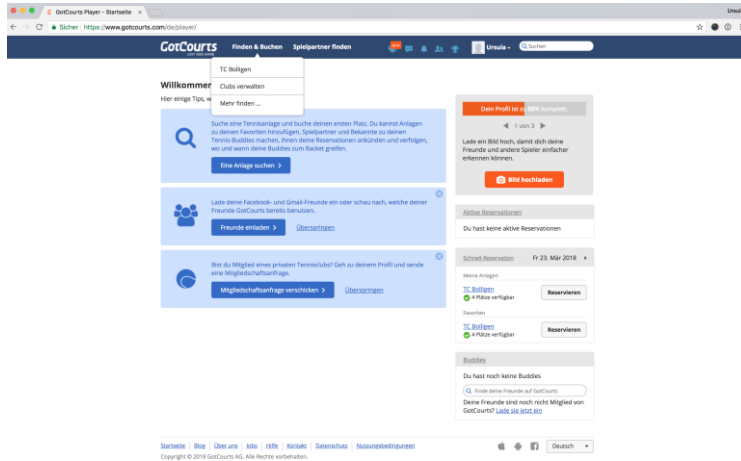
GotCourts Player - Startseite ×

Ursula

Sicher | https://www.gotcourts.com/de/player/

GotCourts

Finden & Buchen Spielpartner finden

Ursula Suchen

TC Bolligen

Clubs verwalten

Mehr finden ...

Willkommen

Hier einige Tips, w

Suche eine Tennisanlage und buche deinen ersten Platz. Du kannst Anlagen zu deinen Favoriten hinzufügen, Spielpartner und Bekannte zu deinen Tennis-Buddies machen, ihnen deine Reservationen ankünden und verfolgen, wo und wann deine Buddies zum Racket greifen.

Eine Anlage suchen >

Lade deine Facebook- und Gmail-Freunde ein oder schau nach, welche deiner Freunde GotCourts bereits benutzen.

Freunde einladen > Überspringen

Bist du Mitglied eines privaten Tennisclubs? Geh zu deinem Profil und sende eine Mitgliedschaftsanfrage.

Mitgliedschaftsanfrage verschicken > Überspringen

Dein Profil ist zu 50% komplett.

1 von 3

Lade ein Bild hoch, damit dich deine Freunde und andere Spieler einfacher erkennen können.

Bild hochladen

Aktive Reservationen

Du hast keine aktive Reservationen

Schnell-Reservation Fr 23. Mär 2018

Meine Anlagen

TC Bolligen
4 Plätze verfügbar

Reservieren

Favoriten

TC Bolligen
4 Plätze verfügbar

Reservieren

Buddies

Du hast noch keine Buddies

Finde deine Freunde auf GotCourts

Deine Freunde sind noch nicht Mitglied von GotCourts? Lade sie jetzt ein

Startseite | Blog | Über uns | Jobs | Hilfe | Kontakt | Datenschutz | Nutzungsbedingungen

Copyright © 2018 GotCourts AG. Alle Rechte vorbehalten.

Deutsch